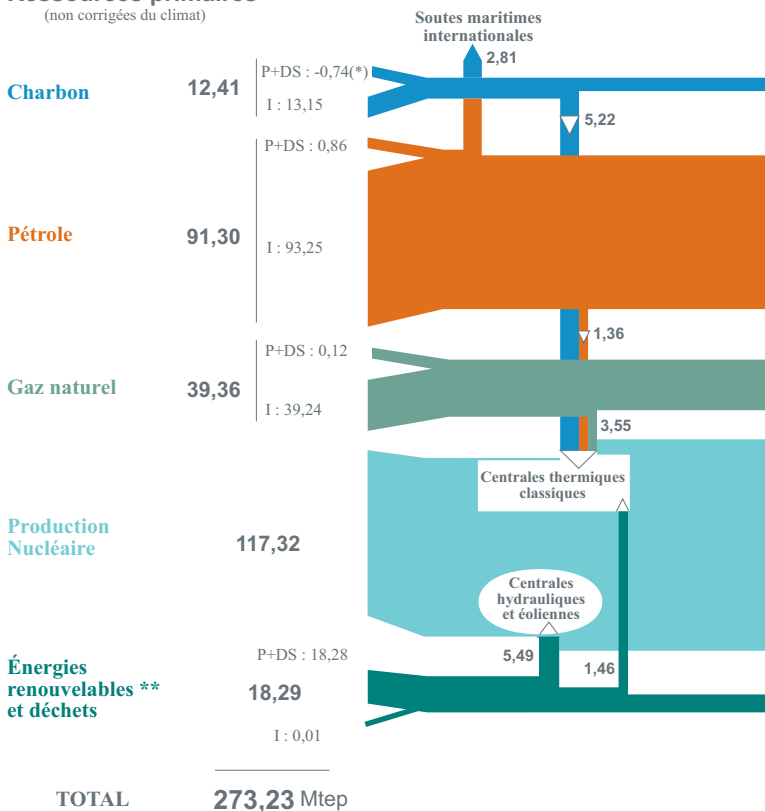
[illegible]
(non corrigées du climat)

Soutes maritimes internationales

2,81

Charbon 12,41 P+DS : -0,74(*) I : 13,15

5,22

Pétrole 91,30 P+DS : 0,86 I : 93,25

1,36

Gaz naturel 39,36 P+DS : 0,12 I : 39,24

3,55

Centrales thermiques classiques

Production Nucléaire 117,32

Centrales hydrauliques et éoliennes

Énergies renouvelables ** et déchets 18,29 P+DS : 18,28 I : 0,01

5,49

1,46

TOTAL 273,23 Mtep